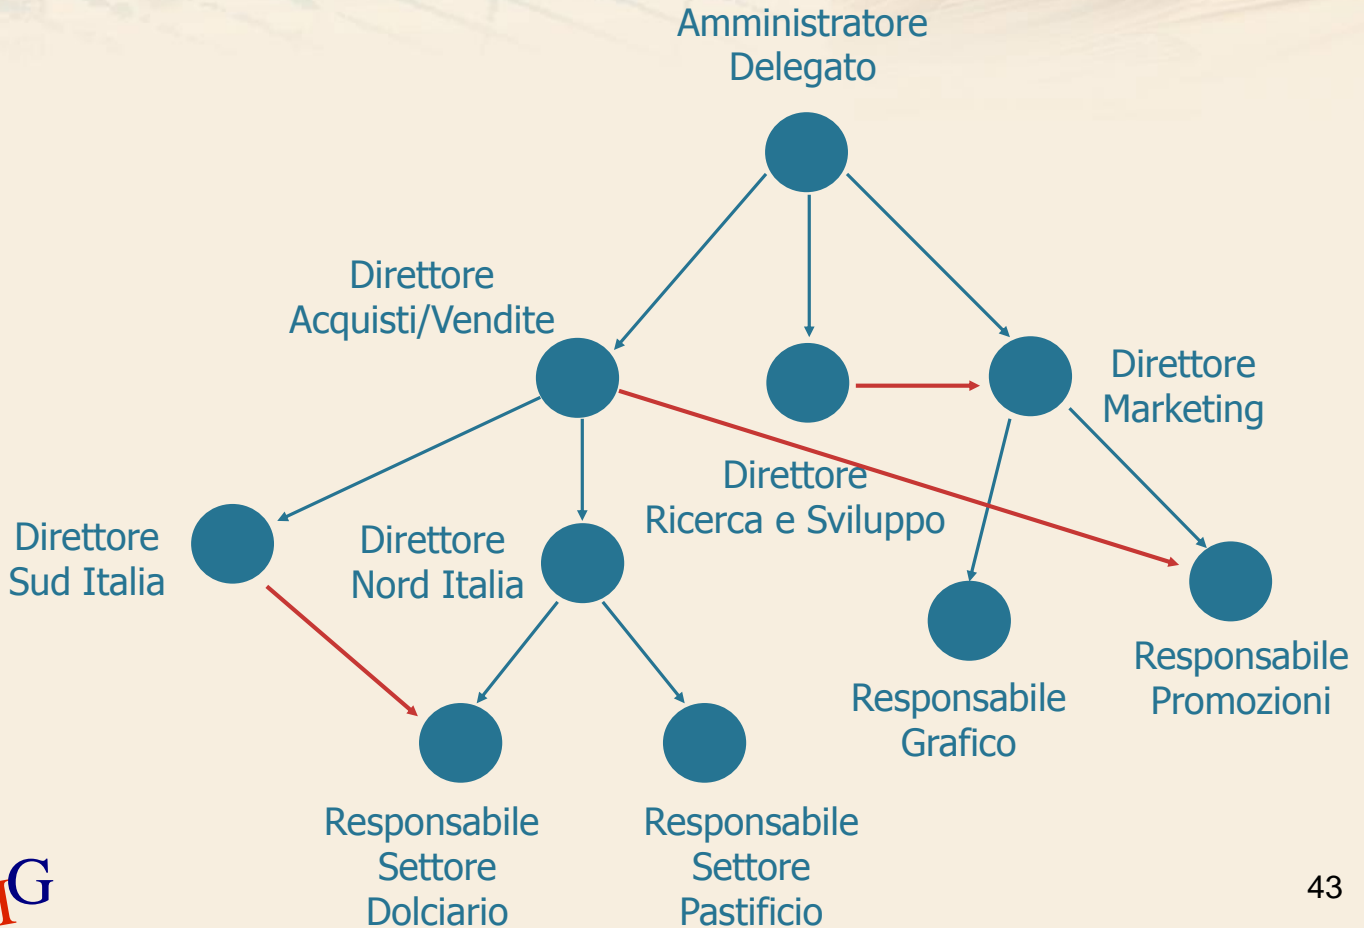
Amministratore Delegato

Direttore Acquisti/Vendite

Direttore Marketing

Direttore Ricerca e Sviluppo

Direttore Sud Italia

Direttore Nord Italia

Responsabile Promozioni

Responsabile Grafico

Responsabile Settore Dolciario

Responsabile Settore Pastificio

MG

43